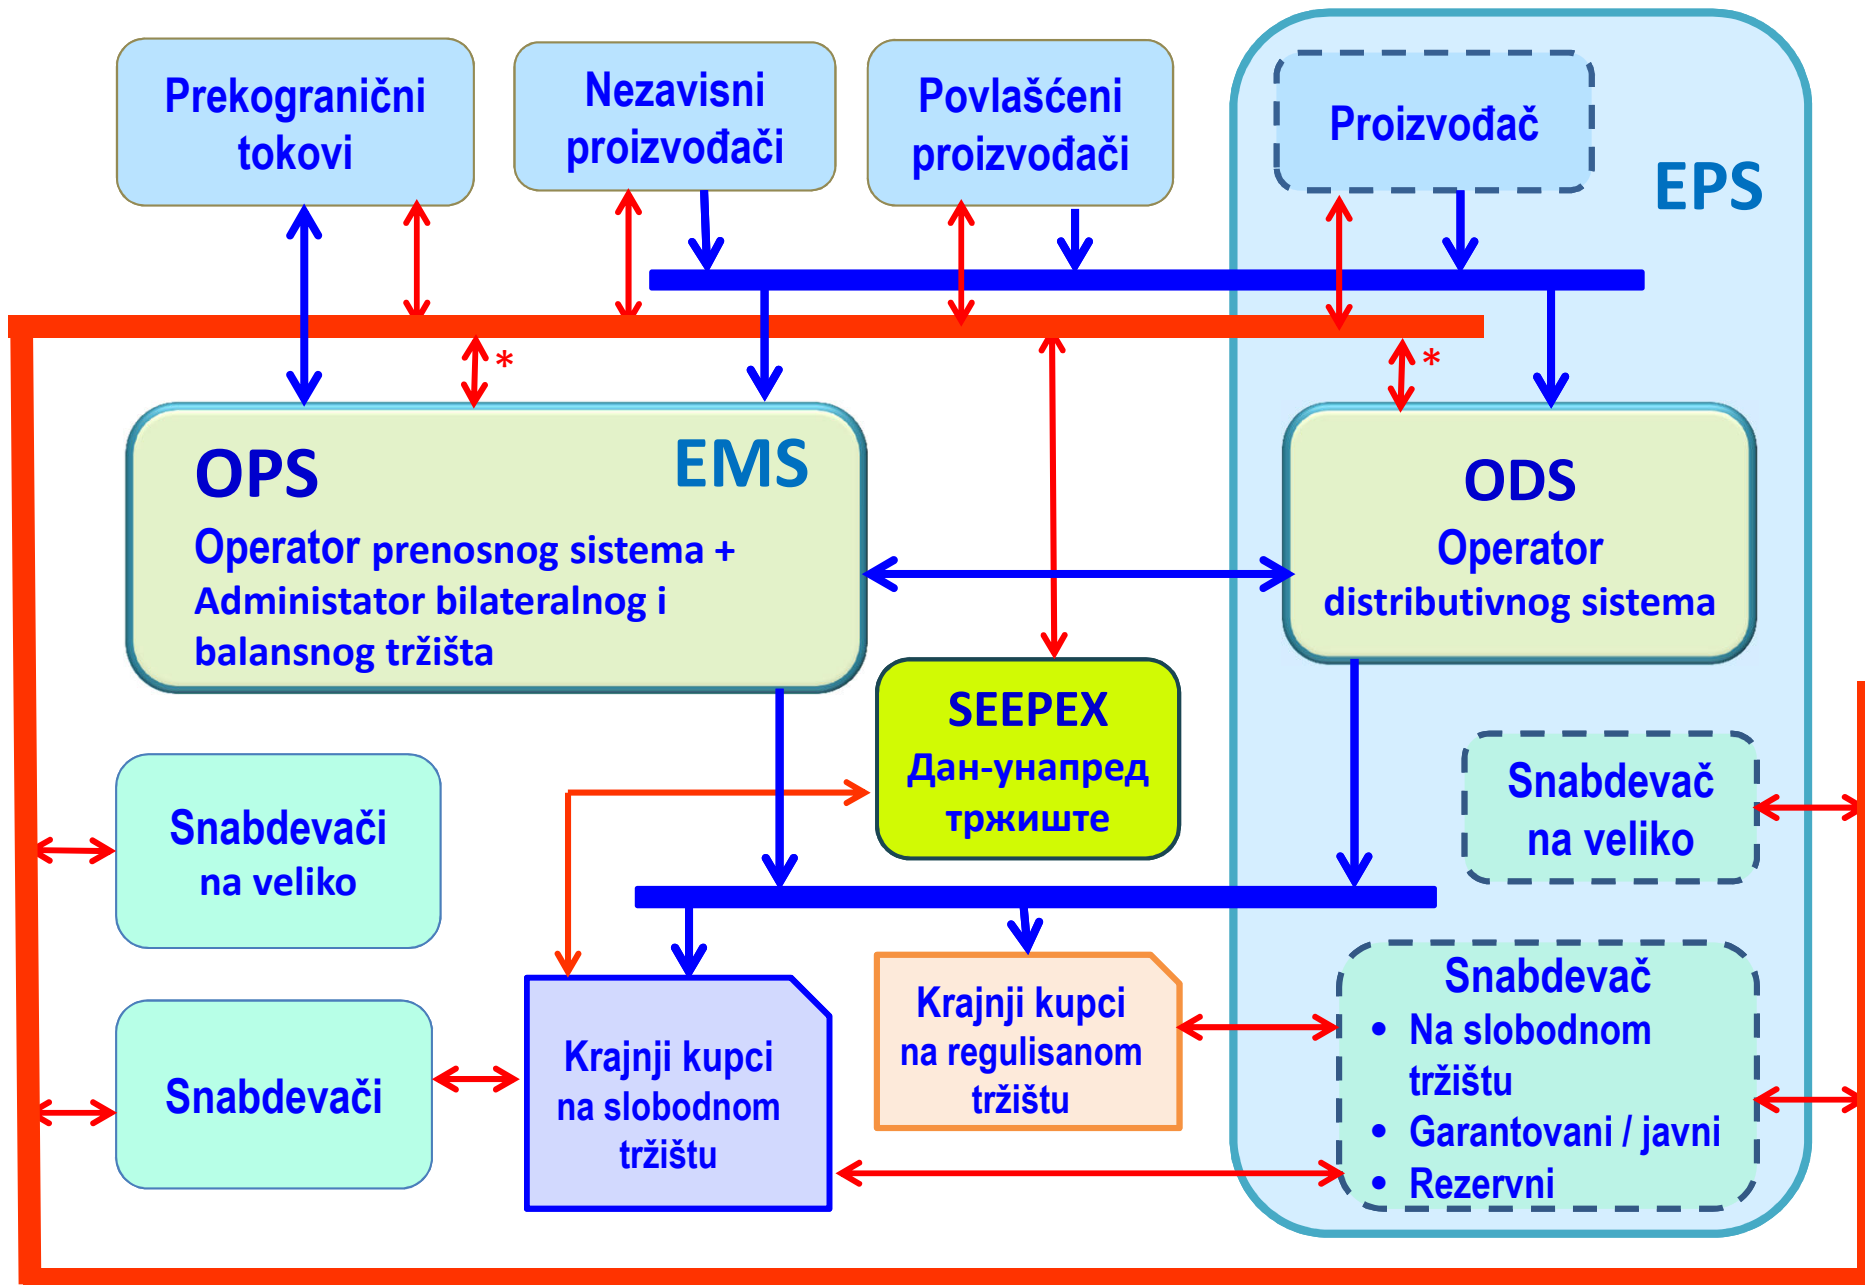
Prekogranični tokovi

Nezavisni proizvođači

Povlašćeni proizvođači

Proizvođač

EPS

*

*

OPS

EMS

Operator prenosnog sistema + Administator bilateralnog i balansnog tržišta

ODS

Operator distributivnog sistema

SEEPEX

Дан-унапред тржиште

Snabdevači na veliko

Snabdevač na veliko

Snabdevači

Krajnji kupci na slobodnom tržištu

Krajnji kupci na regulisanom tržištu

Snabdevač
• Na slobodnom tržištu
• Garantovani / javni
• Rezervni